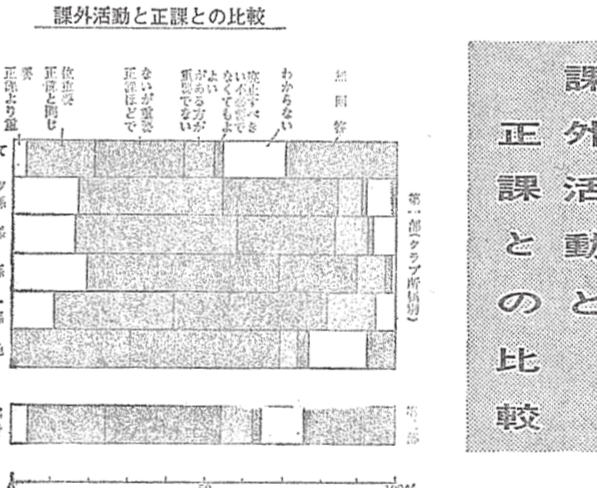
課外活動と正課との比較

正課より重要

重要 正課と同じ

ないが重要 正課ほどで

があるが方が 重要でない

よい なくてもよ い不必要で 廃止すべき

わからない

無回答

第一部（クラブ所属別）

第二部

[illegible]

50

100%

課外活動と

正課との比較